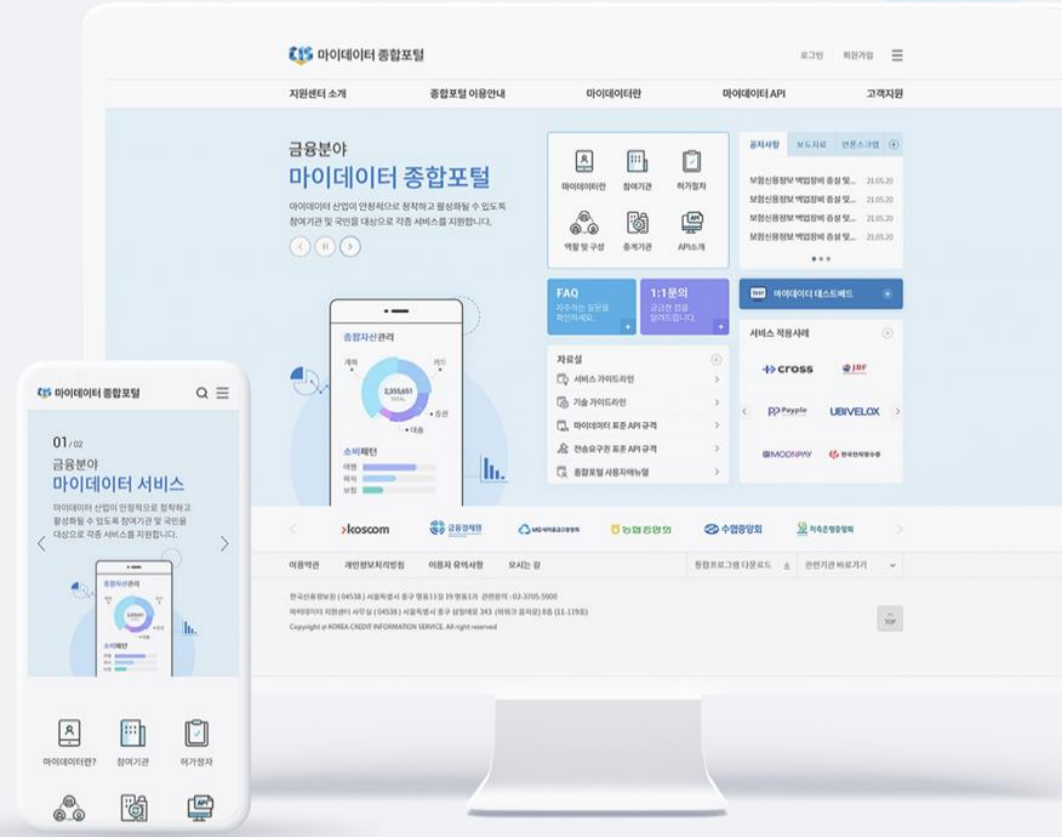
마이데이터 종합포털

로그인 회원가입

지원센터 소개 종합포털 이용안내 마이데이터란 마이데이터 API 고객지원

금융분야
마이데이터 종합포털

마이데이터 산업이 안정적으로 정착하고 활성화될 수 있도록 참여기관 및 국민을 대상으로 각종 서비스를 지원합니다.

마이데이터란 참여기관 허가절차
역할 및 구성 중계기관 API소개

공지사항 보도자료 언론스크랩

보험신용정보 백업장비 증설 및... 21.05.20
보험신용정보 백업장비 증설 및... 21.05.20
보험신용정보 백업장비 증설 및... 21.05.20
보험신용정보 백업장비 증설 및... 21.05.20

FAQ
자주하는 질문을 확인하세요.

1:1문의
궁금한 점을 알려드립니다.

마이데이터 테스트베드

서비스 적용사례

cross
JRF
Payple
UBIVELOX
MOONPAY
한국전자영수증

자료실
서비스 가이드라인
기술 가이드라인
마이데이터 표준 API 규격
전송요구권 표준 API 규격
종합포털 사용자매뉴얼

종합자산관리
계좌 카드
2,355,651
증권
대출
소비패턴

koscom 금융결제원 농협중앙회 수협중앙회 저축은행중앙회

이용약관 개인정보처리방침 이용자 유의사항 오시는 길 통합프로그램 다운로드 관련기관 바로가기

한국신용정보원 (04538) 서울특별시 중구 명동11길 19 명동1가 관련문의 : 02-3705-5900
마이데이터 지원센터 사무실 (04538) 서울특별시 중구 삼일대로 343 (위워크 을지로) 8층 (11-119호)
Copyright © KOREA CREDIT INFORMATION SERVICE. All right reserved

TOP

마이데이터 종합포털

01/02
금융분야
마이데이터 서비스
마이데이터 산업이 안정적으로 정착하고 활성화될 수 있도록 참여기관 및 국민을 대상으로 각종 서비스를 지원합니다.

종합자산관리
소비패턴

마이데이터란? 참여기관 허가절차